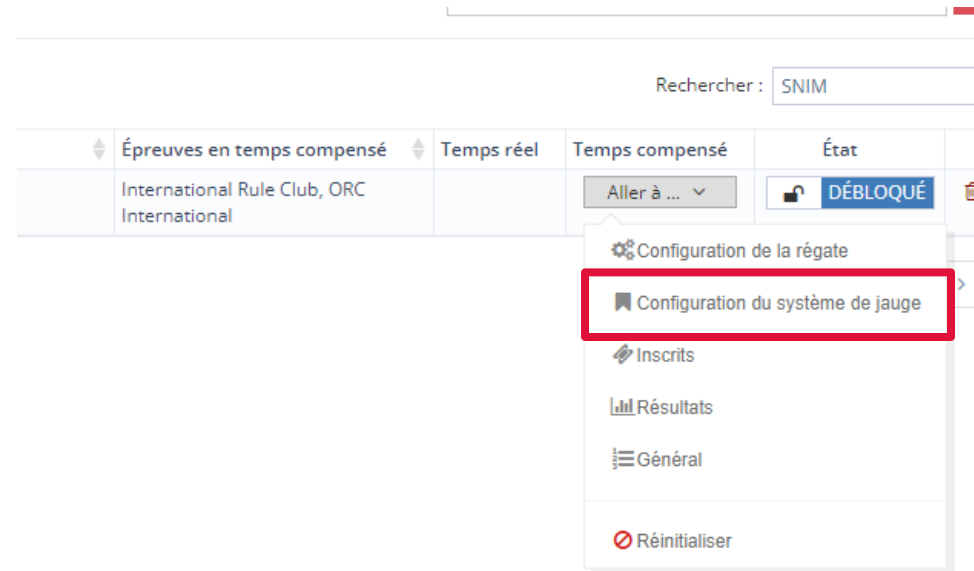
Rechercher : SNIM

| | Épreuves en temps compensé | Temps réel | Temps compensé | État |
|---|---|---|---|---|
| | International Rule Club, ORC International | | Aller à ... | DÉBLOQUÉ |

Configuration de la régate
Configuration du système de jauge
Inscrits
Résultats
Général
Réinitialiser